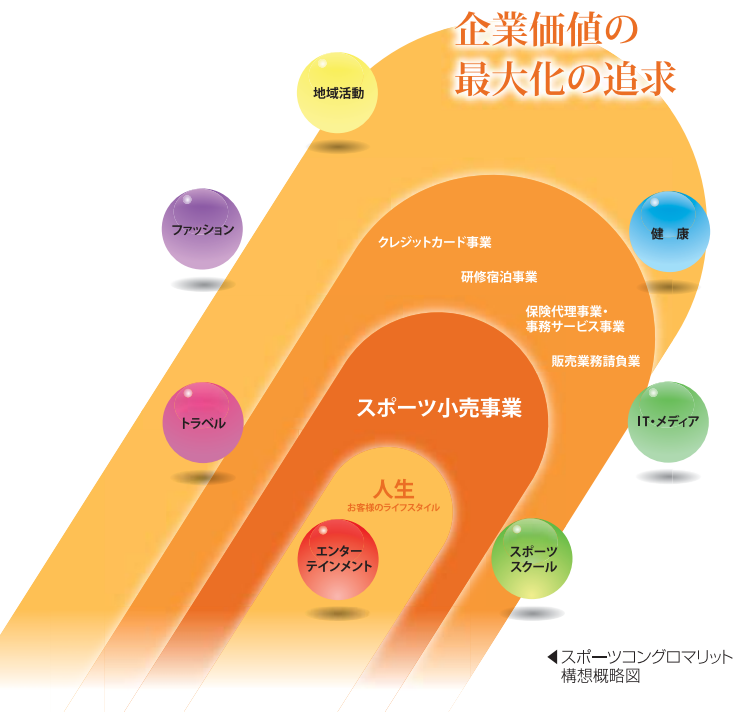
企業価値の
最大化の追求

地域活動

ファッション

健康

クレジットカード事業

研修宿泊事業

保険代理事業・
事務サービス事業

販売業務請負業

スポーツ小売事業

トラベル

IT・メディア

人生
お客様のライフスタイル

エンター
テインメント

スポーツ
スクール

◀スポーツコングロマリット
構想概略図